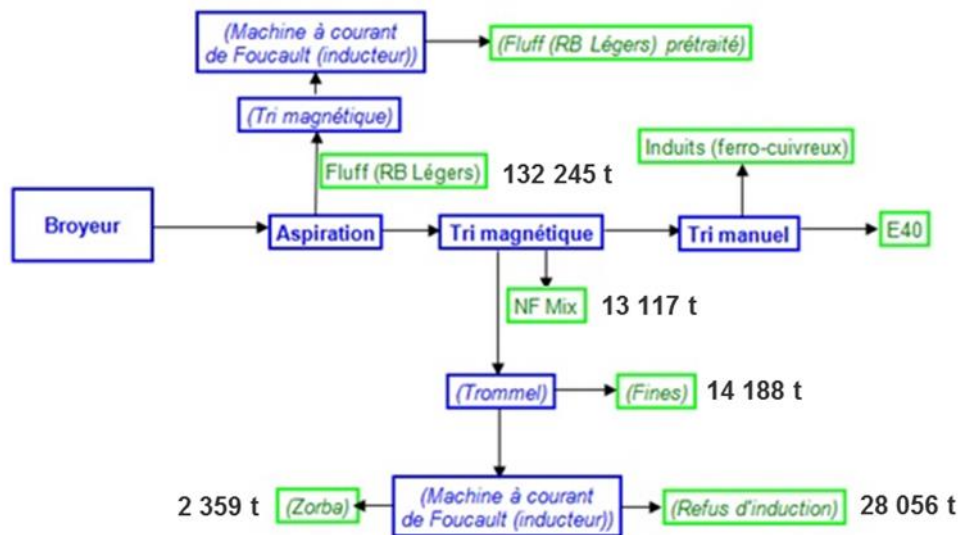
(Machine à courant de Foucault (inducteur))

(Fluff (RB Légers) prétraité)

(Tri magnétique)

Fluff (RB Légers) 132 245 t

Induits (ferro-cuivreux)

Broyeur

Aspiration

Tri magnétique

Tri manuel

E40

NF Mix 13 117 t

(Trommel)

(Fines) 14 188 t

2 359 t (Zorba)

(Machine à courant de Foucault (inducteur))

(Refus d'induction) 28 056 t